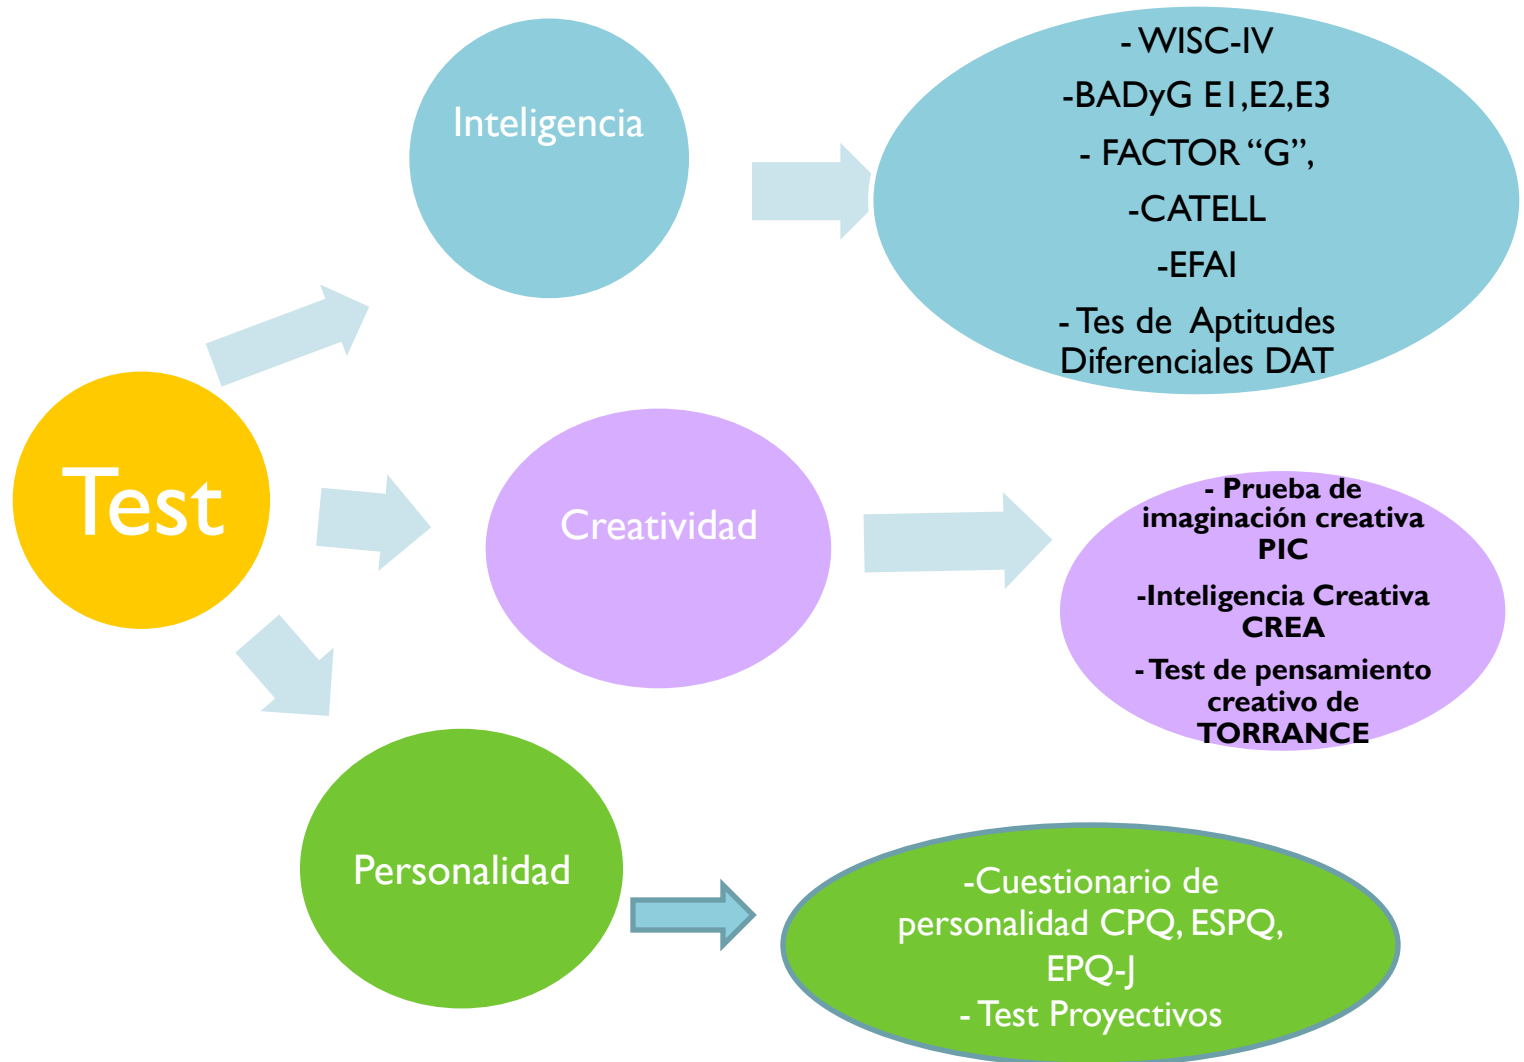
Test

Inteligencia

- WISC-IV
-BADyG E1,E2,E3
- FACTOR “G”,
-CATELL
-EFAI
- Tes de Aptitudes Diferenciales DAT

Creatividad

- Prueba de imaginación creativa PIC
-Inteligencia Creativa CREA
- Test de pensamiento creativo de TORRANCE

Personalidad

-Cuestionario de personalidad CPQ, ESPQ, EPQ-J
- Test Proyectivos